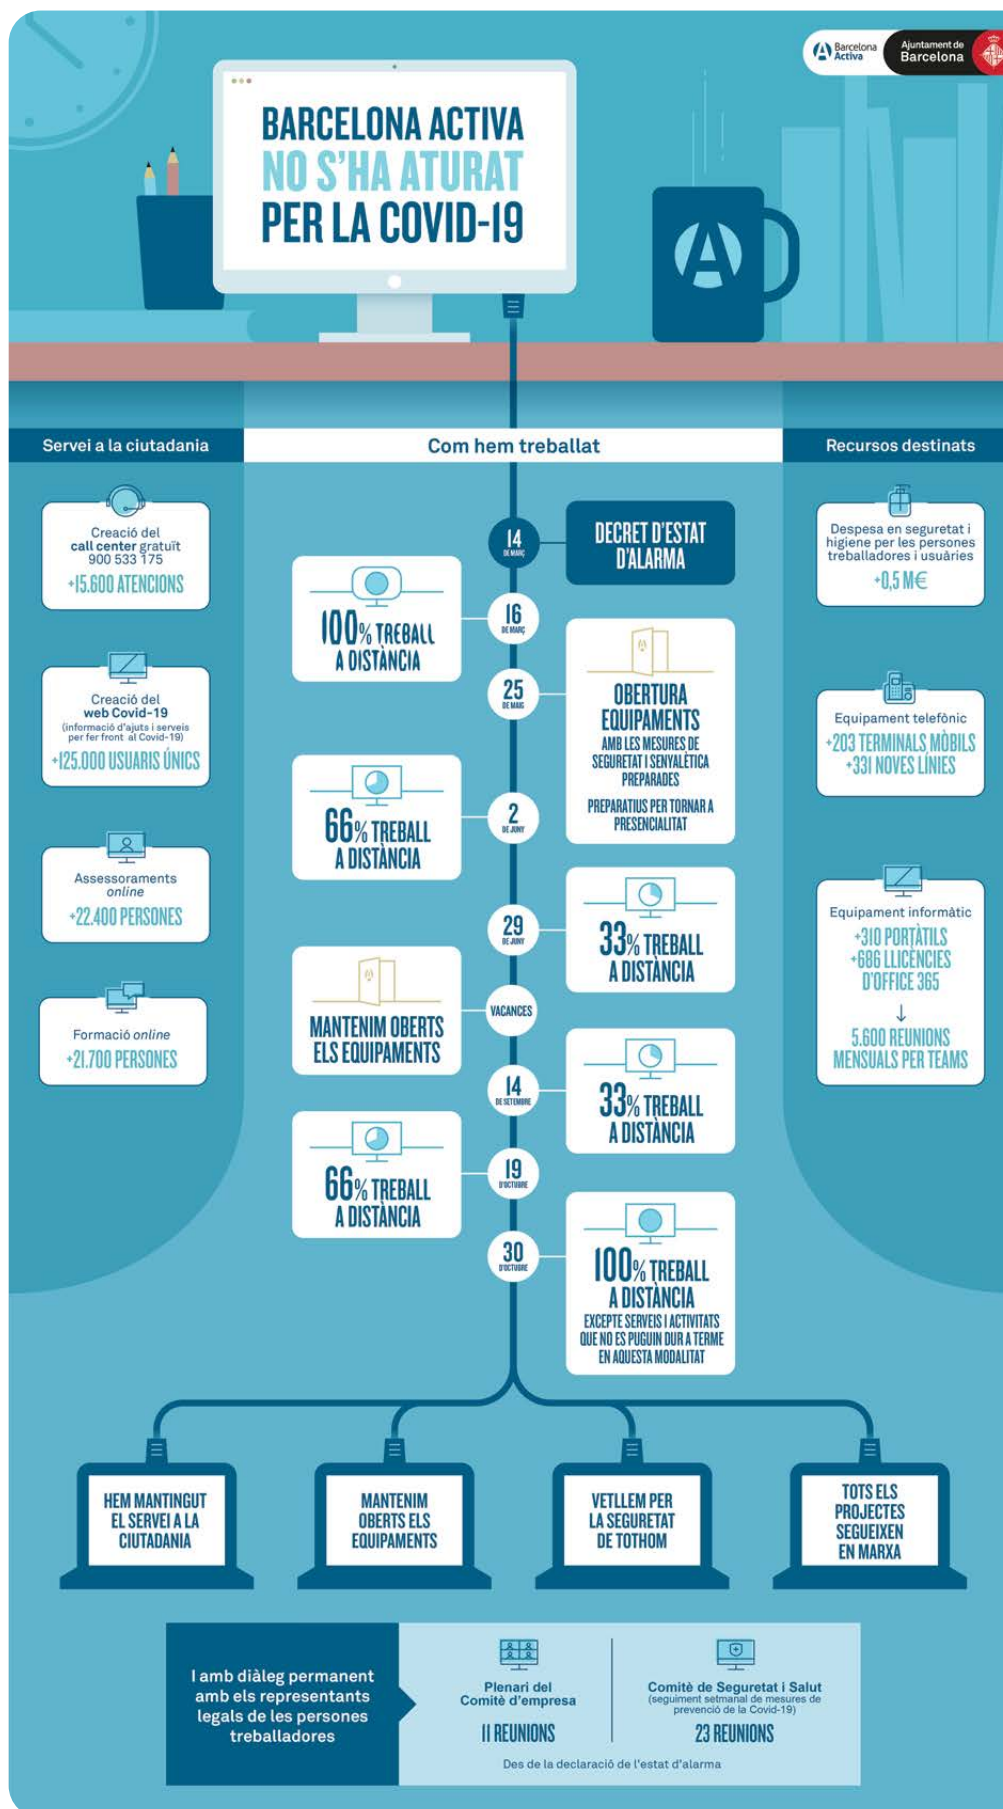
Barcelona Activa

Ajuntament de Barcelona

BARCELONA ACTIVA NO S'HA ATURAT PER LA COVID-19

Servei a la ciutadania

Com hem treballat

Recursos destinats

Creació del call center gratuït 900 533 175
+15.600 ATENCIONS

Creació del web Covid-19 (informació d'ajuts i serveis per fer front al Covid-19)
+125.000 USUARIS ÚNICS

Assessoraments online
+22.400 PERSONES

Formació online
+21.700 PERSONES

14 DE MARÇ
DECRET D'ESTAT D'ALARMA

16 DE MARÇ
100% TREBALL A DISTÀNCIA

25 DE MAIG
OBERTURA EQUIPAMENTS
AMB LES MESURES DE SEGURETAT I SENYALÈTICA PREPARADES
PREPARATIUS PER TORNAR A PRESENCIALITAT

2 DE JUNY
66% TREBALL A DISTÀNCIA

29 DE JUNY
33% TREBALL A DISTÀNCIA

VACANCES
MANTENIM OBERTS ELS EQUIPAMENTS

14 DE SETEMBRE
33% TREBALL A DISTÀNCIA

19 D'OCTUBRE
66% TREBALL A DISTÀNCIA

30 D'OCTUBRE
100% TREBALL A DISTÀNCIA
EXCEPTE SERVEIS I ACTIVITATS QUE NO ES PUGUIN DUR A TERME EN AQUESTA MODALITAT

Despesa en seguretat i higiene per les persones treballadores i usuàries
+0,5 M€

Equipament telefònic
+203 TERMINALS MÒBILS
+331 NOVES LÍNIES

Equipament informàtic
+310 PORTÀTILS
+686 LLICÈNCIES D'OFFICE 365
↓
5.600 REUNIONS MENSUALS PER TEAMS

HEM MANTINGUT EL SERVEI A LA CIUTADANIA

MANTENIM OBERTS ELS EQUIPAMENTS

VETLLEM PER LA SEGURETAT DE TOTHOM

TOTS ELS PROJECTES SEGUEIXEN EN MARXA

I amb diàleg permanent amb els representants legals de les persones treballadores

Plenari del Comitè d'empresa
11 REUNIONS

Comitè de Seguretat i Salut (seguiment setmanal de mesures de prevenció de la Covid-19)
23 REUNIONS

Des de la declaració de l'estat d'alarma